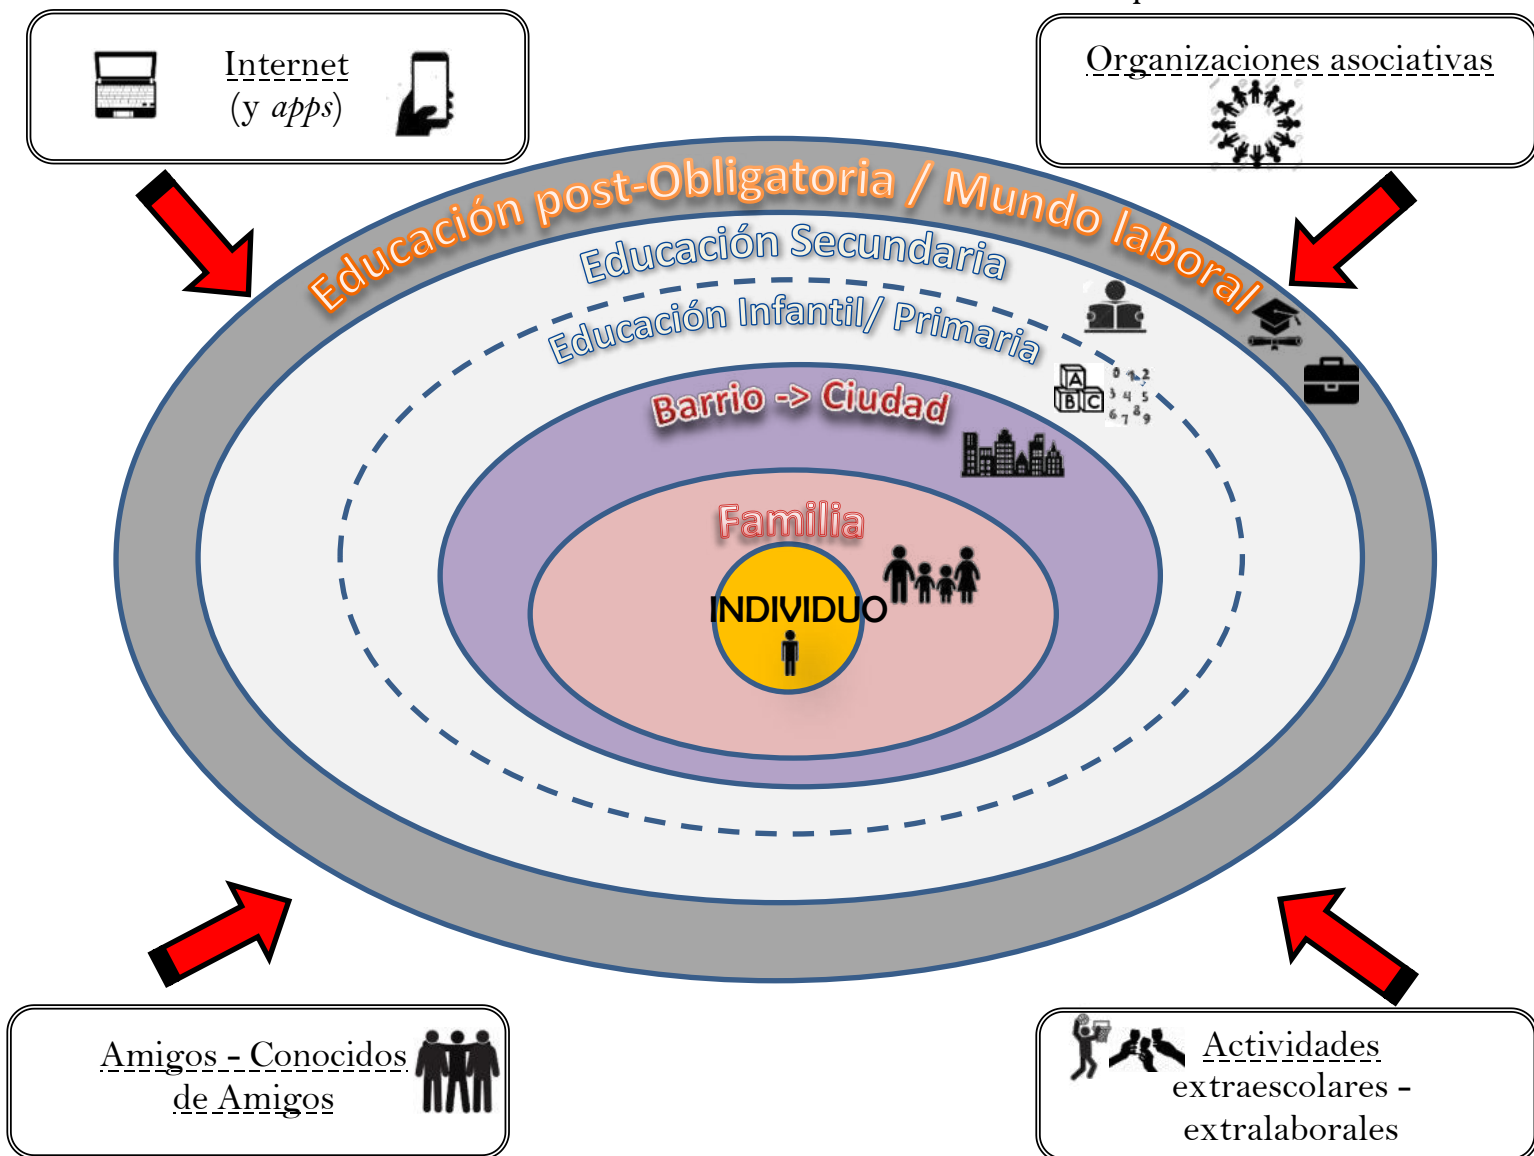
Internet
(y *apps*)

Organizaciones asociativas

Educación post-Obligatoria / Mundo laboral

Educación Secundaria

Educación Infantil/ Primaria

Barrio -> Ciudad

Familia

INDIVIDUO

A B C

0 1 2 3 4 5 6 7 8 9

Amigos - Conocidos de Amigos

Actividades extraescolares - extralaborales